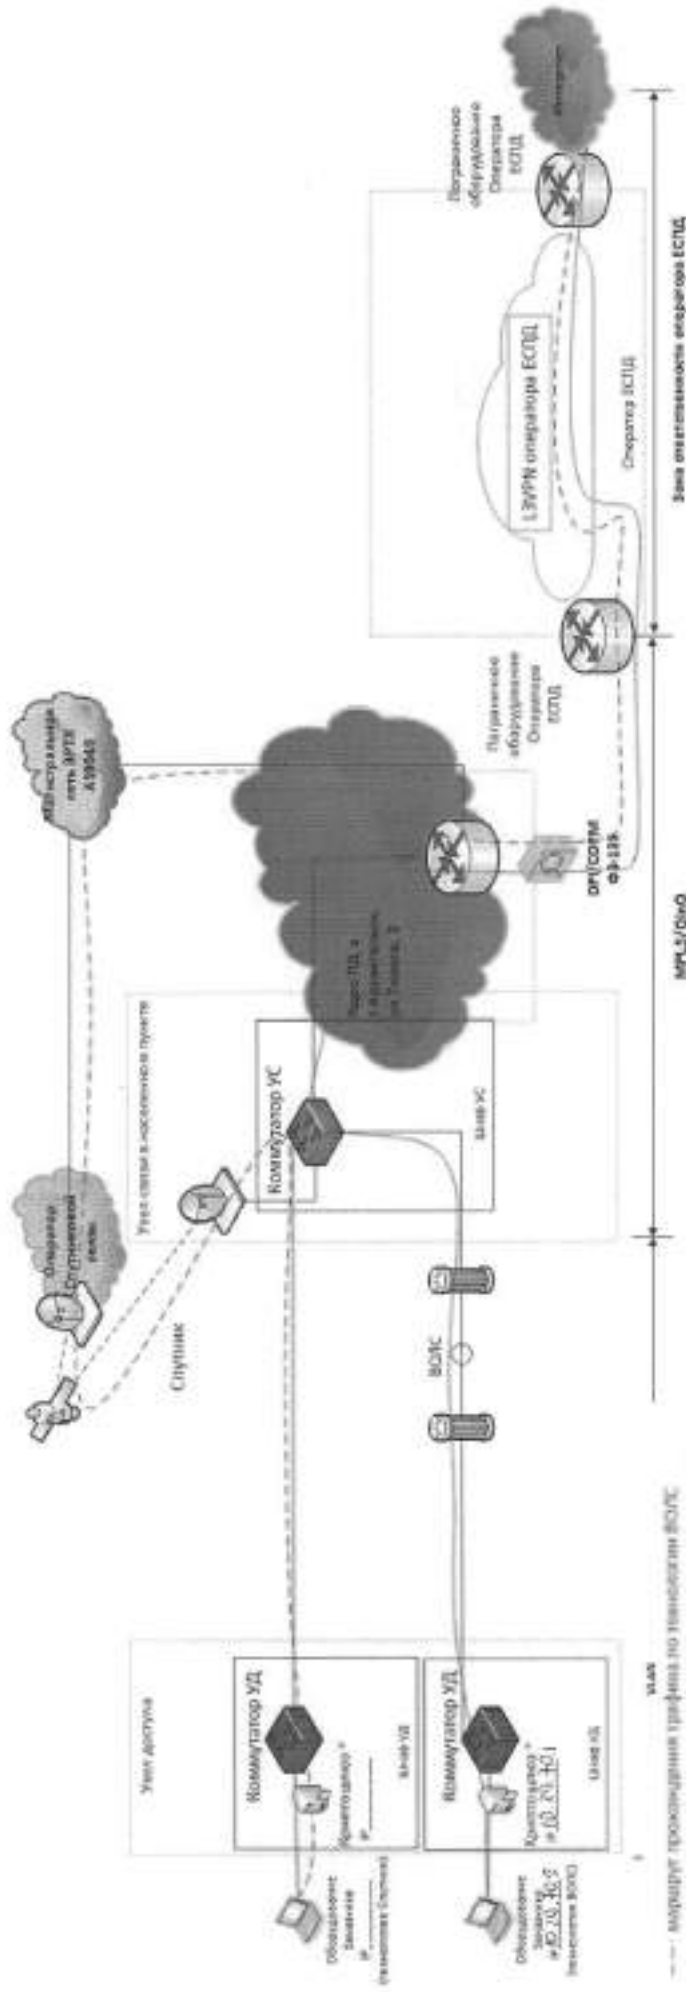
Оборудование Заявителя № (технология Спутник)

Коммутатор УД

Криптошлюз* №

Шкаф УД

Оборудование Заявителя №10.20.36.0 (технология ВОЛС)

Коммутатор УД

Криптошлюз* №10.20.36.1

Шкаф УД

Узел доступа

VLAN

— маршрут прохождения трафика по технологии ВОЛС

Спутник

Оператор спутниковой связи

ВОЛС

Узел связи в населенном пункте

Коммутатор УС

Шкаф УС

Транспортная сеть ВРТК АЗ9063

Транс. ПД в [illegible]

DPI/СОРМ ФЗ-139

Пограничное оборудование Оператора ЕСПД

L3VPN оператора ЕСПД

Оператор ЕСПД

Пограничное оборудование Оператора ЕСПД

Интернет

MPLS/QinQ

Зона ответственности оператора ЕСПД